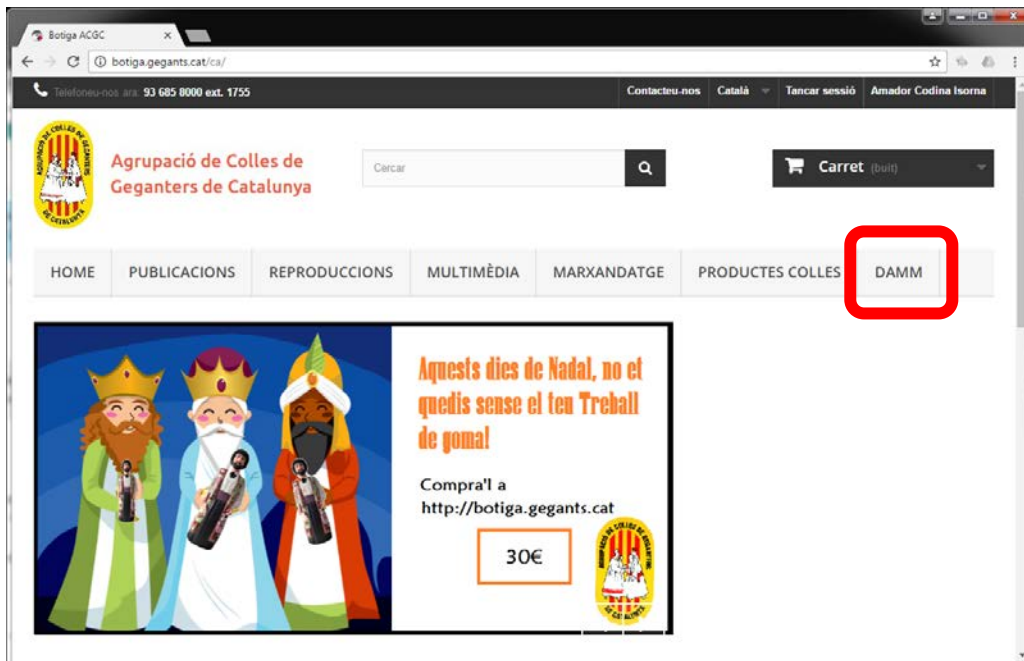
Botiga ACGC

botiga.gegants.cat/ca/

Telefoneu-nos ara: 93 685 8000 ext. 1755

Contacteu-nos | Català | Tancar sessió | Amador Codina Isorna

Agrupació de Colles de Geganters de Catalunya

Cercar

Carret (buit)

HOME | PUBLICACIONS | REPRODUCCIONS | MULTIMÈDIA | MARXANDATGE | PRODUCTES COLLES | DAMM

Aquests dies de Nadal, no et quedis sense el teu Treball de goma!

Compra'l a http://botiga.gegants.cat

30€